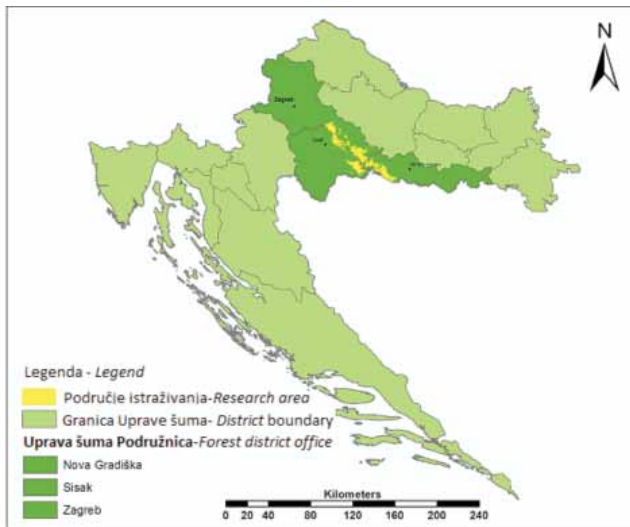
N

Zagreb

Sisak

Nova Gradiška

Legenda - Legend

Područje istraživanja-Research area

Granica Uprave šuma- District boundary

Uprava šuma Podružnica-Forest district office

Nova Gradiška

Sisak

Zagreb

Kilometers

0 20 40 80 120 160 200 240